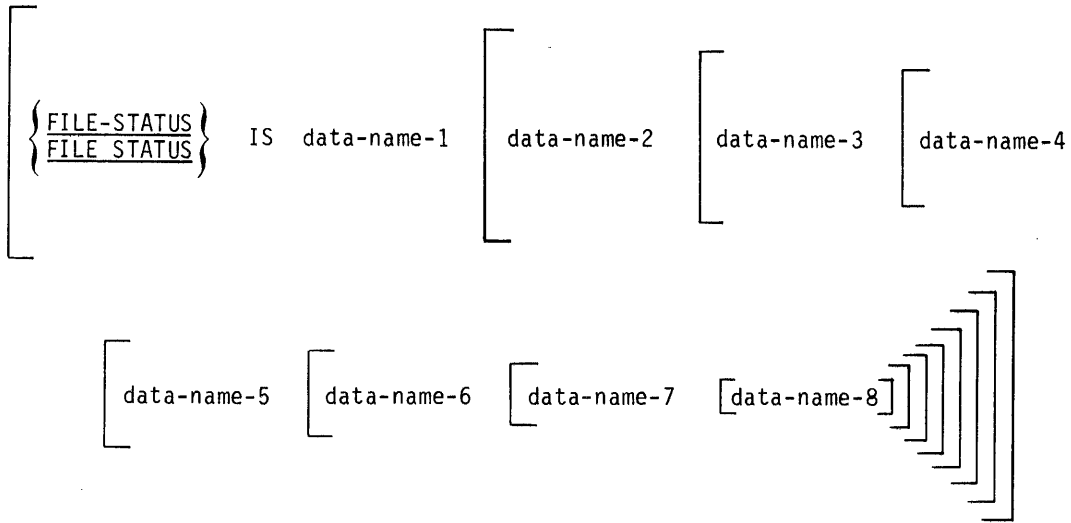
$\left[ \left\{ \begin{array}{l} \underline{\text{FILE-STATUS}} \\ \underline{\text{FILE STATUS}} \end{array} \right\} \right.$ IS data-name-1 $\Bigg[$ data-name-2 $\Bigg[$ data-name-3 $\Big[$ data-name-4

$\Big[$ data-name-5 $\Big[$ data-name-6 $\Big[$ data-name-7 $[$data-name-8$]\Big]\Big]\Big]\Big]\Bigg]\Bigg]\Bigg]$